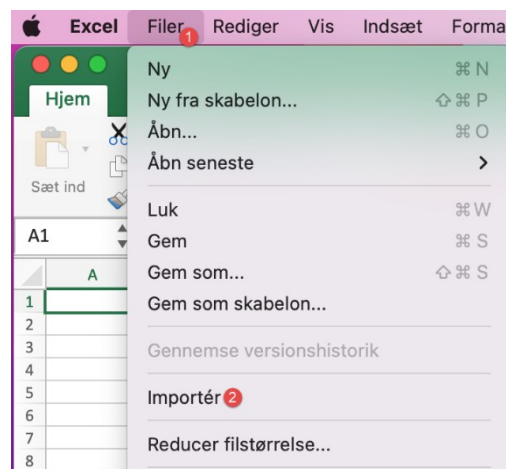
Excel Filer 1 Rediger Vis Indsæt Forma

Hjem

Sæt ind

A1

A

1
2
3
4
5
6
7
8

Ny ⌘N
Ny fra skabelon... ⇧⌘P
Åbn... ⌘O
Åbn seneste >

Luk ⌘W
Gem ⌘S
Gem som... ⇧⌘S
Gem som skabelon...

Gennemse versionshistorik

Importér 2

Reducer filstørrelse...